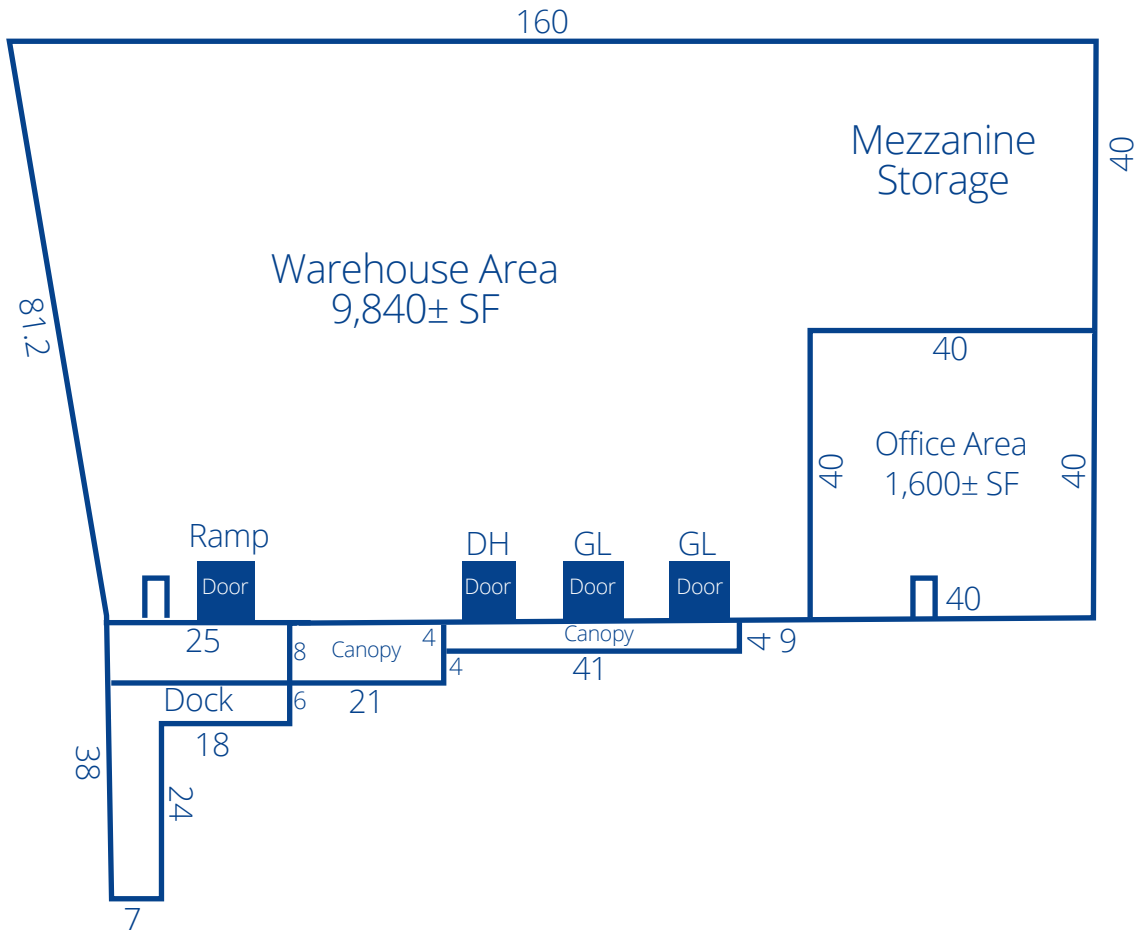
160

Mezzanine Storage

40

Warehouse Area
9,840± SF

81.2

40

Office Area
1,600± SF

40

40

Ramp
Door

DH
Door

GL
Door

GL
Door

40

25

8

Canopy

4

Canopy

4

9

4

41

Dock

6

21

18

38

24

7